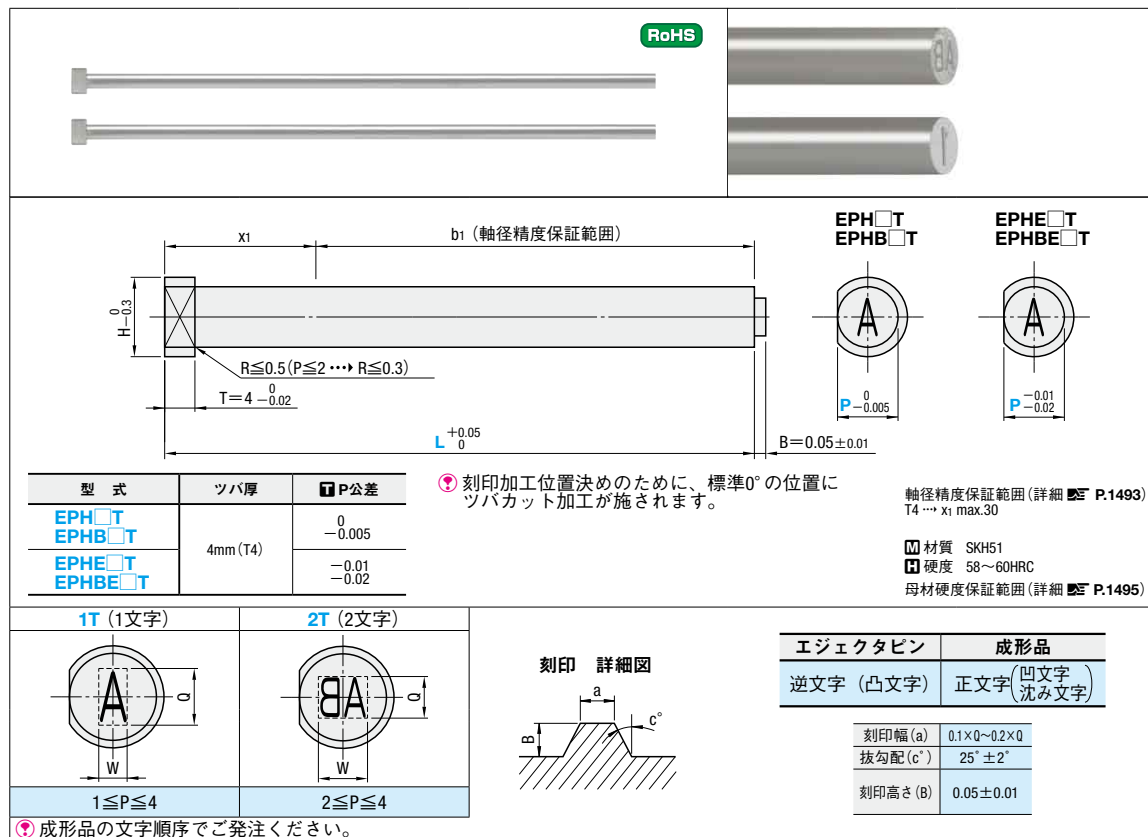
RoHS

x1

b1（軸径精度保証範囲）

$H^{\ 0}_{-0.3}$

R≦0.5（P≦2 ⋯▸ R≦0.3）

$T=4^{\ 0}_{-0.02}$

$L^{+0.05}_{\ 0}$

B＝0.05±0.01

EPH□T
EPHB□T

$P^{\ 0}_{-0.005}$

EPHE□T
EPHBE□T

$P^{-0.01}_{-0.02}$

| 型　式 | ツバ厚 | P公差 |
|---|---|---|
| EPH□T EPHB□T | 4mm（T4） | $^{\ 0}_{-0.005}$ |
| EPHE□T EPHBE□T | | $^{-0.01}_{-0.02}$ |

刻印加工位置決めのために、標準0°の位置にツバカット加工が施されます。

軸径精度保証範囲（詳細 P.1493）
T4 ⋯ x1 max.30

M 材質　SKH51
H 硬度　58～60HRC
母材硬度保証範囲（詳細 P.1495）

1T（1文字）

Q

W

1≦P≦4

2T（2文字）

Q

W

2≦P≦4

刻印　詳細図

a

c°

B

| エジェクタピン | 成形品 |
|---|---|
| 逆文字（凸文字） | 正文字（凹文字 沈み文字） |

| 刻印幅(a) | 0.1×Q～0.2×Q |
|---|---|
| 抜勾配(c°) | 25°±2° |
| 刻印高さ(B) | 0.05±0.01 |

成形品の文字順序でご発注ください。